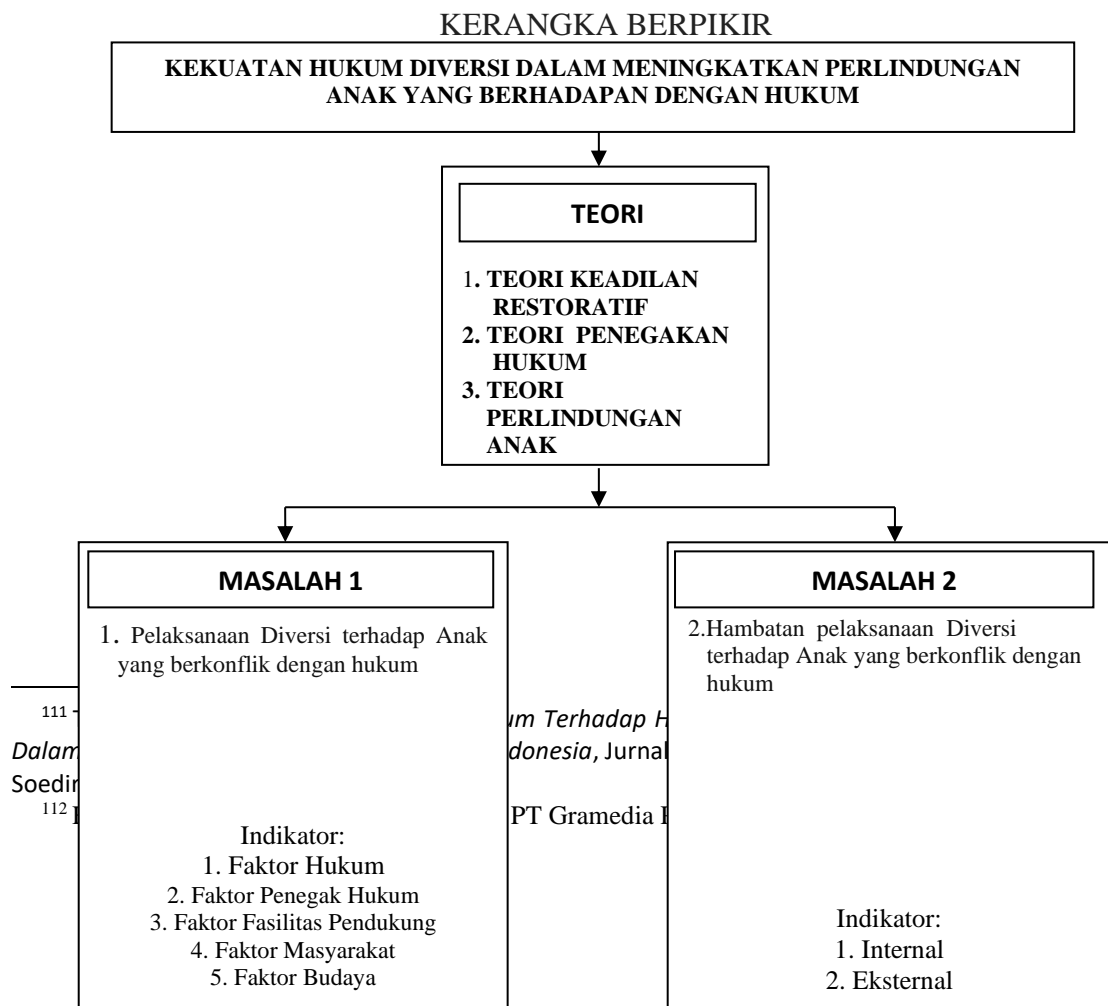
KERANGKA BERPIKIR

KEKUATAN HUKUM DIVERSI DALAM MENINGKATKAN PERLINDUNGAN ANAK YANG BERHADAPAN DENGAN HUKUM

TEORI

1. TEORI KEADILAN RESTORATIF
2. TEORI PENEGAKAN HUKUM
3. TEORI PERLINDUNGAN ANAK

MASALAH 1

1. Pelaksanaan Diversi terhadap Anak yang berkonflik dengan hukum

Indikator:
1. Faktor Hukum
2. Faktor Penegak Hukum
3. Faktor Fasilitas Pendukung
4. Faktor Masyarakat
5. Faktor Budaya

MASALAH 2

2.Hambatan pelaksanaan Diversi terhadap Anak yang berkonflik dengan hukum

Indikator:
1. Internal
2. Eksternal

111 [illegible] *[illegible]um Terhadap H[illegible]*
*Dalam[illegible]donesia*, Jurnal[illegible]
Soedir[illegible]
112 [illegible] PT Gramedia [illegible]